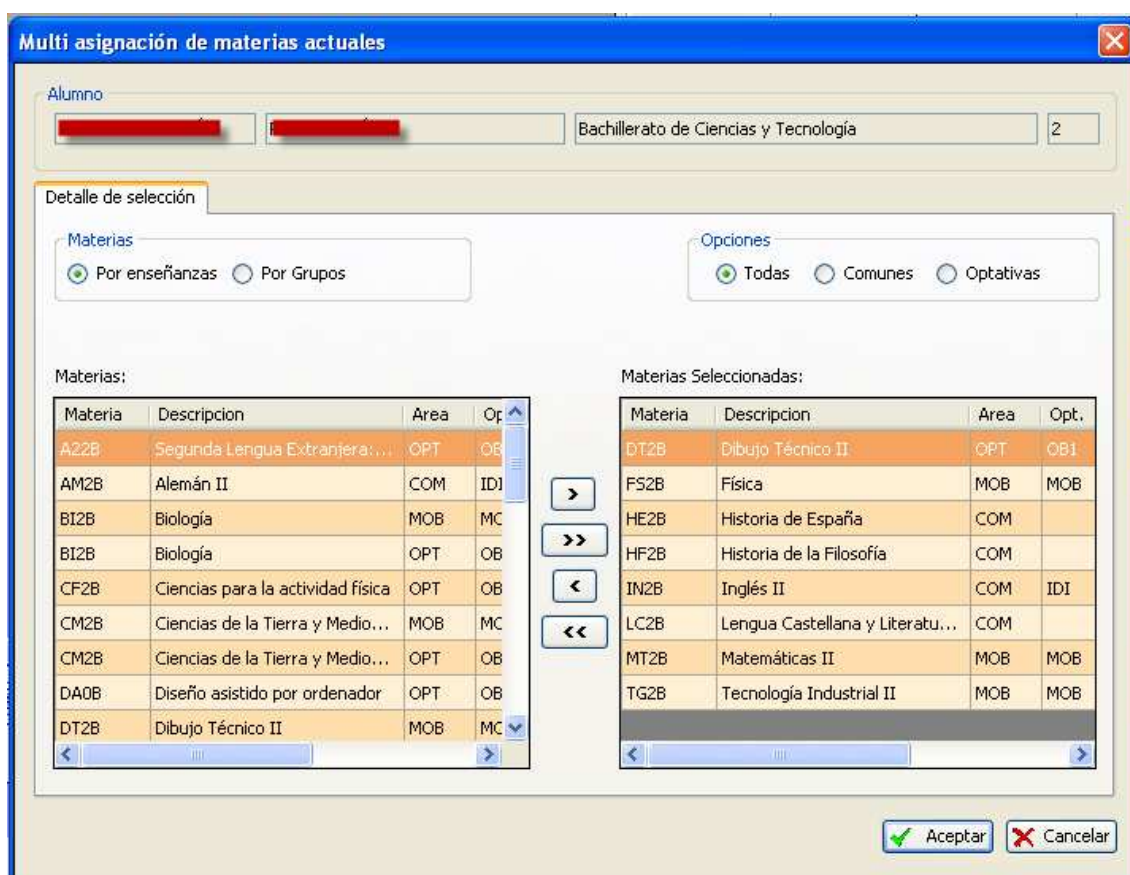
Multi asignación de materias actuales

Alumno

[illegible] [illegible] Bachillerato de Ciencias y Tecnología 2

Detalle de selección

Materias
Por enseñanzas Por Grupos

Opciones
Todas Comunes Optativas

Materias:

| Materia | Descripcion | Area | Op |
|---|---|---|---|
| A22B | Segunda Lengua Extranjera:... | OPT | OB |
| AM2B | Alemán II | COM | IDI |
| BI2B | Biología | MOB | MC |
| BI2B | Biología | OPT | OB |
| CF2B | Ciencias para la actividad física | OPT | OB |
| CM2B | Ciencias de la Tierra y Medio... | MOB | MC |
| CM2B | Ciencias de la Tierra y Medio... | OPT | OB |
| DA0B | Diseño asistido por ordenador | OPT | OB |
| DT2B | Dibujo Técnico II | MOB | MC |

>
>>
<
<<

Materias Seleccionadas:

| Materia | Descripcion | Area | Opt. |
|---|---|---|---|
| DT2B | Dibujo Técnico II | OPT | OB1 |
| FS2B | Física | MOB | MOB |
| HE2B | Historia de España | COM | |
| HF2B | Historia de la Filosofía | COM | |
| IN2B | Inglés II | COM | IDI |
| LC2B | Lengua Castellana y Literatu... | COM | |
| MT2B | Matemáticas II | MOB | MOB |
| TG2B | Tecnología Industrial II | MOB | MOB |

Aceptar Cancelar